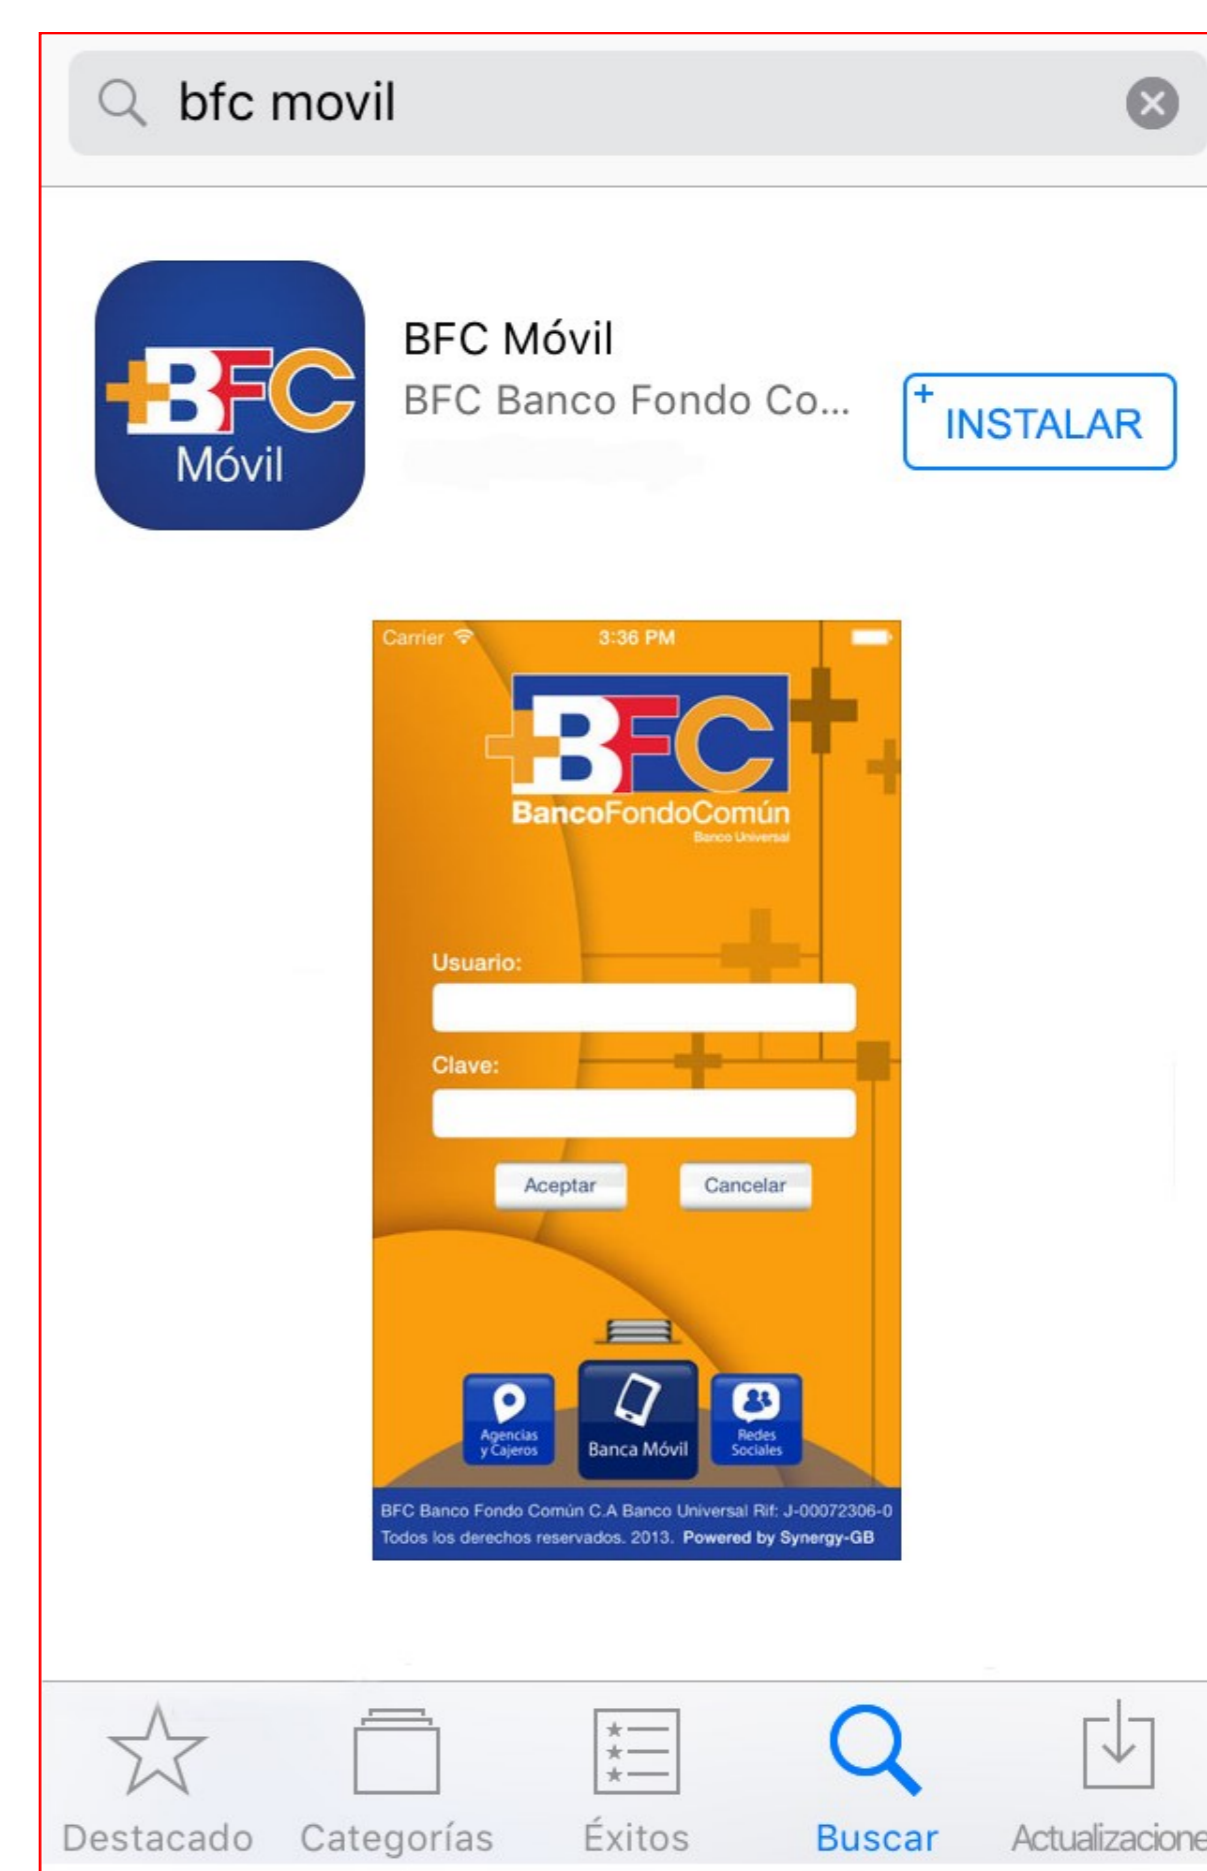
bfc movil

BFC Móvil

BFC Móvil
BFC Banco Fondo Co...

+ INSTALAR

Carrier 3:36 PM

BFC
BancoFondoComún
Banco Universal

Usuario:

Clave:

Aceptar Cancelar

Agencias y Cajeros
Banca Móvil
Redes Sociales

BFC Banco Fondo Común C.A Banco Universal Rif: J-00072306-0
Todos los derechos reservados. 2013. Powered by Synergy-GB

Destacado Categorías Éxitos Buscar Actualizacione